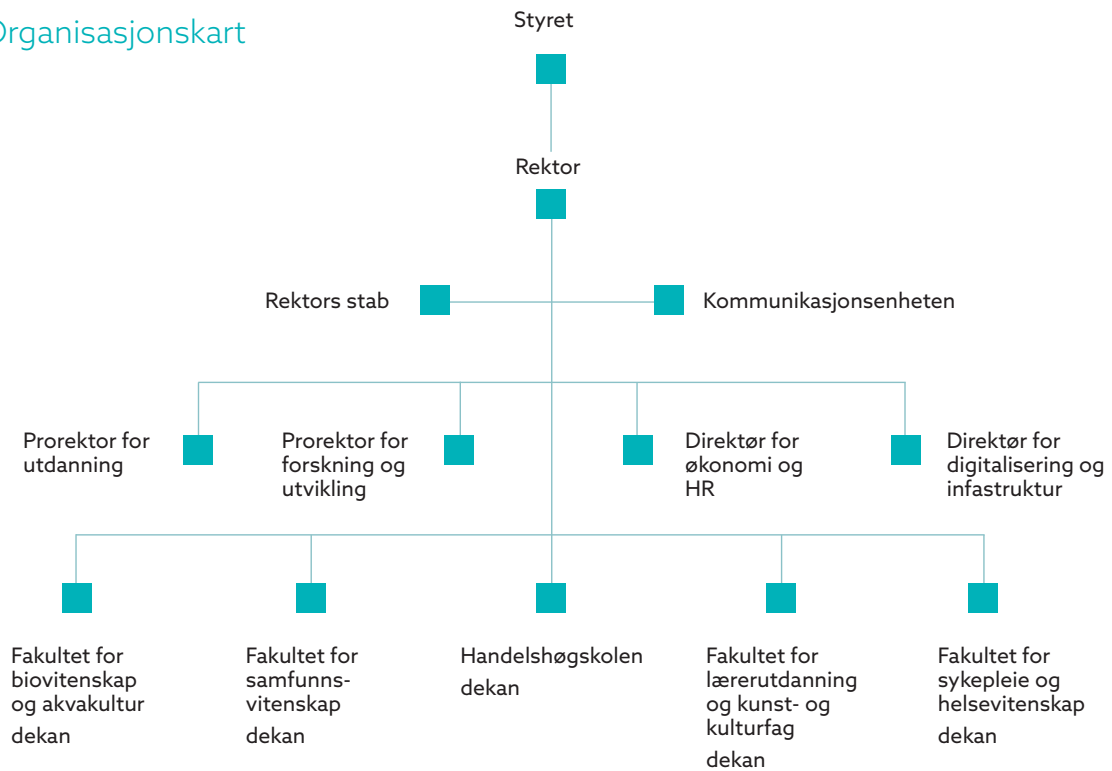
rganisasjonskart

Styret

Rektor

Rektors stab

Kommunikasjonsenheten

Prorektor for utdanning

Prorektor for forskning og utvikling

Direktør for økonomi og HR

Direktør for digitalisering og infastruktur

Fakultet for biovitenskap og akvakultur

dekan

Fakultet for samfunns-vitenskap

dekan

Handelshøgskolen

dekan

Fakultet for lærerutdanning og kunst- og kulturfag

dekan

Fakultet for sykepleie og helsevitenskap

dekan